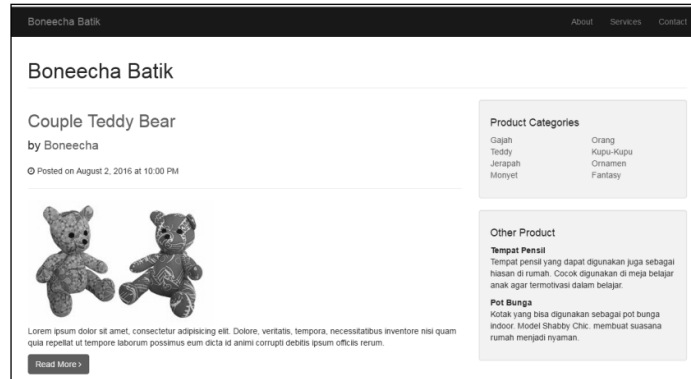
Boneecha Batik

About Services Contact

Boneecha Batik

Couple Teddy Bear

by Boneecha

Posted on August 2, 2016 at 10:00 PM

Lorem ipsum dolor sit amet, consectetur adipisicing elit. Dolore, veritatis, tempora, necessitatibus inventore nisi quam quia repellat ut tempore laborum possimus eum dicta id animi corrupti debitis ipsum officiis rerum.

Read More ›

Product Categories

Gajah
Teddy
Jerapah
Monyet

Orang
Kupu-Kupu
Ornamen
Fantasy

Other Product

Tempat Pensil
Tempat pensil yang dapat digunakan juga sebagai hiasan di rumah. Cocok digunakan di meja belajar anak agar termotivasi dalam belajar.

Pot Bunga
Kotak yang bisa digunakan sebagai pot bunga indoor. Model Shabby Chic. membuat suasana rumah menjadi nyaman.